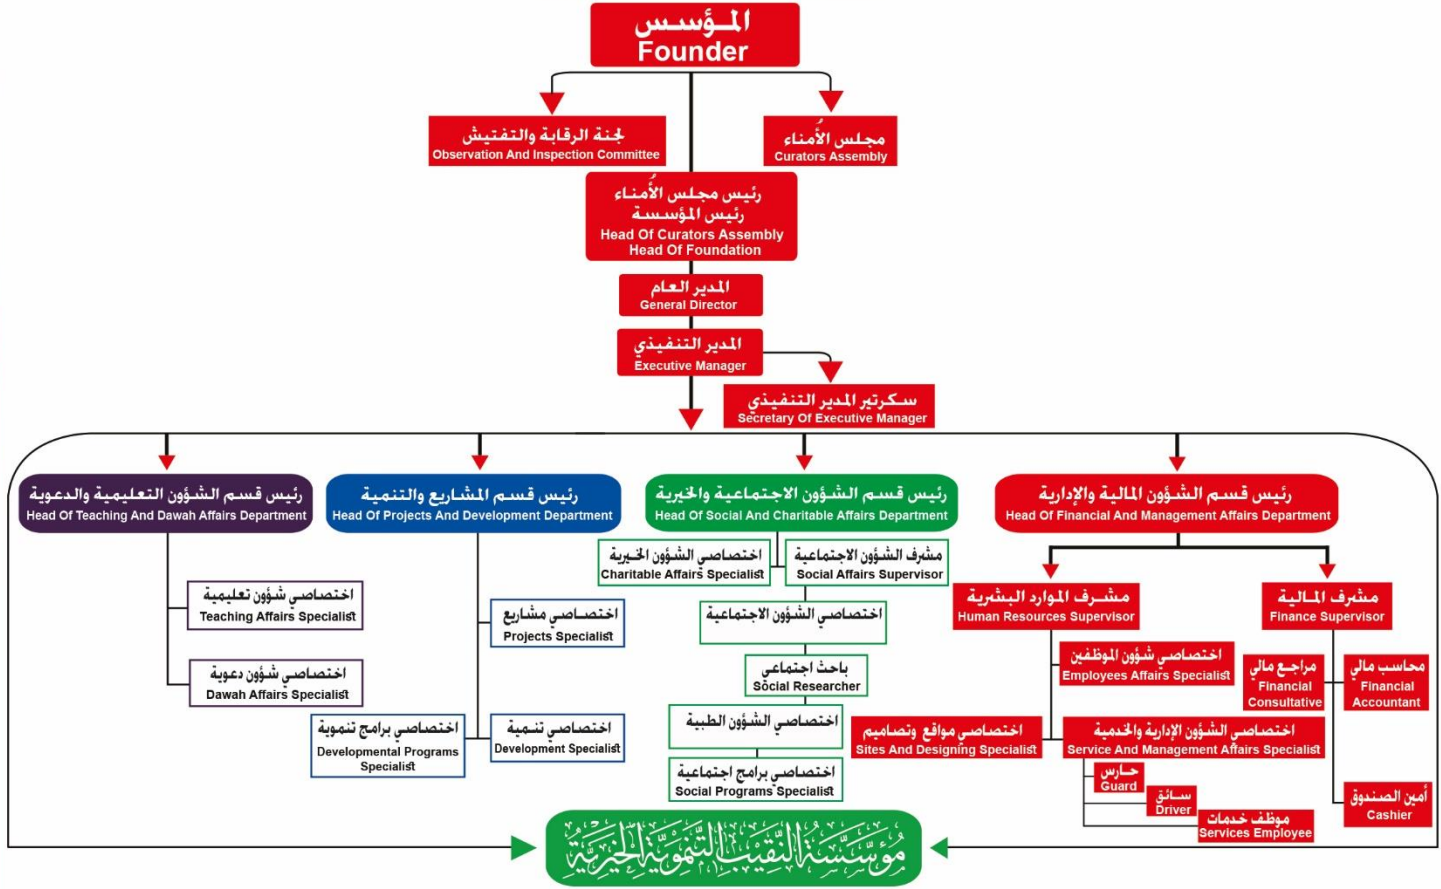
المؤسس
Founder

لجنة الرقابة والتفتيش
Observation And Inspection Committee

مجلس الأمناء
Curators Assembly

رئيس مجلس الأمناء
رئيس المؤسسة
Head Of Curators Assembly
Head Of Foundation

المدير العام
General Director

المدير التنفيذي
Executive Manager

سكرتير المدير التنفيذي
Secretary Of Executive Manager

رئيس قسم الشؤون التعليمية والدعوية
Head Of Teaching And Dawah Affairs Department

اختصاصي شؤون تعليمية
Teaching Affairs Specialist

اختصاصي شؤون دعوية
Dawah Affairs Specialist

رئيس قسم المشاريع والتنمية
Head Of Projects And Development Department

اختصاصي مشاريع
Projects Specialist

اختصاصي برامج تنموية
Developmental Programs Specialist

اختصاصي تنمية
Development Specialist

رئيس قسم الشؤون الاجتماعية والخيرية
Head Of Social And Charitable Affairs Department

اختصاصي الشؤون الخيرية
Charitable Affairs Specialist

مشرف الشؤون الاجتماعية
Social Affairs Supervisor

اختصاصي الشؤون الاجتماعية

باحث اجتماعي
Social Researcher

اختصاصي الشؤون الطبية

اختصاصي برامج اجتماعية
Social Programs Specialist

رئيس قسم الشؤون المالية والإدارية
Head Of Financial And Management Affairs Department

مشرف الموارد البشرية
Human Resources Supervisor

اختصاصي شؤون الموظفين
Employees Affairs Specialist

اختصاصي مواقع وتصاميم
Sites And Designing Specialist

اختصاصي الشؤون الإدارية والخدمية
Service And Management Affairs Specialist

حارس
Guard

سائق
Driver

موظف خدمات
Services Employee

مشرف المالية
Finance Supervisor

مراجع مالي
Financial Consultative

محاسب مالي
Financial Accountant

أمين الصندوق
Cashier

مؤسسة النقيب التنموية الخيرية